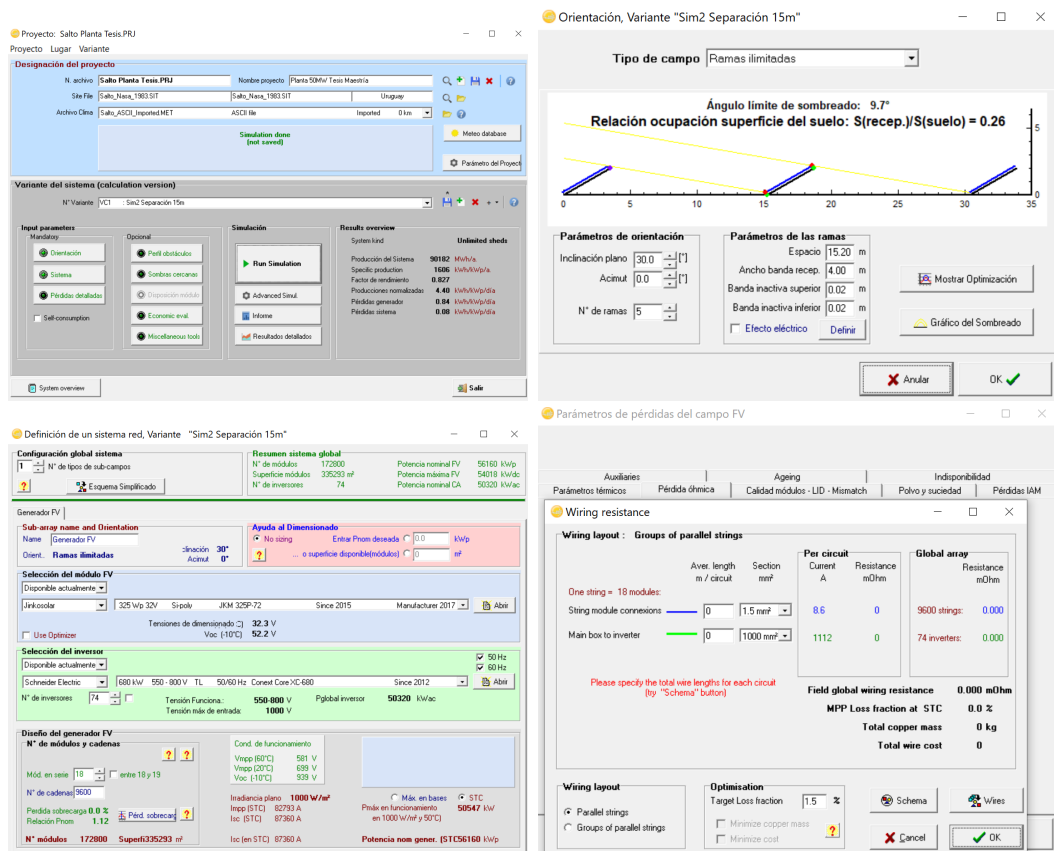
Proyecto: Salto Planta Tesis.PRJ

Proyecto Lugar Variante

Designación del proyecto

N. archivo Salto Planta Tesis.PRJ
Nombre proyecto Planta 50MW Tesis Maestría
Site File Salto_Nasa_1983.SIT Salto_Nasa_1983.SIT Uruguay
Archivo Clima Salto_ASCII_Imported.MET ASCII file Imported 0 km

Simulation done
(not saved)

Meteo database
Parámetro del Proyecto

Variante del sistema (calculation version)

N° Variante VC1 : Sim2 Separación 15m

Input parameters
Mandatory
Orientación
Sistema
Pérdidas detalladas
Self-consumption

Opcional
Perfil obstáculos
Sombras cercanas
Disposición módulo
Economic eval.
Miscellaneous tools

Simulación
Run Simulation
Advanced Simul.
Informe
Resultados detallados

Results overview
System kind Unlimited sheds
Producción del Sistema 90182 MWh/a
Specific production 1606 kWh/kWp/a
Factor de rendimiento 0.827
Producciones normalizadas 4.40 kWh/kWp/día
Pérdidas generador 0.84 kWh/kWp/día
Pérdidas sistema 0.08 kWh/kWp/día

System overview
Salir

Orientación, Variante "Sim2 Separación 15m"

Tipo de campo Ramas ilimitadas

Ángulo límite de sombreado: 9.7°
Relación ocupación superficie del suelo: S(recep.)/S(suelo) = 0.26

0 5 10 15 20 25 30 35

Parámetros de orientación
Inclinación plano 30.0 [°]
Acimut 0.0 [°]
N° de ramas 5

Parámetros de las ramas
Espacio 15.20 m
Ancho banda recep. 4.00 m
Banda inactiva superior 0.02 m
Banda inactiva inferior 0.02 m
Efecto eléctrico
Definir

Mostrar Optimización
Gráfico del Sombreado

Anular
OK

Definición de un sistema red, Variante "Sim2 Separación 15m"

Configuración global sistema
1 N° de tipos de sub-campos
Esquema Simplificado

Resumen sistema global
N° de módulos 172800 Potencia nominal FV 56160 kWp
Superficie módulos 335293 m² Potencia máxima FV 54018 kWdc
N° de inversores 74 Potencia nominal CA 50320 kWac

Generador FV

Sub-array name and Orientation
Name Generador FV
Orient. Ramas ilimitadas clinación 30° Acimut 0°

Ayuda al Dimensionado
No sizing Entrar Pnom deseada 0.0 kWp
... o superficie disponible(módulos) 0 m²

Selección del módulo FV
Disponible actualmente
Jinkosolar 325 Wp 32V Si-poly JKM 325P-72 Since 2015 Manufacturer 2017 Abrir
Use Optimizer
Tensiones de dimensionado: 32.3 V
Voc (-10°C) 52.2 V

Selección del inversor
Disponible actualmente 50 Hz 60 Hz
Schneider Electric 680 kW 550 - 800 V TL 50/60 Hz Conext Core XC-680 Since 2012 Abrir
N° de inversores 74
Tensión Funciona.: 550-800 V
Tensión máx de entrada: 1000 V
Pglobal inversor 50320 kWac

Diseño del generador FV
N° de módulos y cadenas
Mód. en serie 18 entre 18 y 19
N° de cadenas 9600
Pérdida sobrecarga 0.0 %
Relación Pnom 1.12
Pérd. sobrecarga
N° módulos 172800 Superfi335293 m²

Cond. de funcionamiento
Vmpp (60°C) 581 V
Vmpp (20°C) 699 V
Voc (-10°C) 939 V
Inadiancia plano 1000 W/m²
Impp (STC) 82793 A
Isc (STC) 87360 A
Isc (en STC) 87360 A

Máx. en bases STC
Pmáx en funcionamiento en 1000 W/m² y 50°C) 50547 kW
Potencia nom gener. (STC56160 kWp

Parámetros de pérdidas del campo FV

Auxiliares Ageing Indisponibilidad
Parámetros térmicos Pérdida óhmica Calidad módulos - LID - Mismatch Polvo y suciedad Pérdidas IAM

Wiring resistance

Wiring layout : Groups of parallel strings

Aver. length m / circuit
Section mm²
Per circuit
Current A
Resistance mOhm
Global array
Resistance mOhm

One string = 18 modules:
String module connexions 0 1.5 mm² 8.6 0 9600 strings: 0.000
Main box to inverter 0 1000 mm² 1112 0 74 inverters: 0.000

Please specify the total wire lengths for each circuit
(try "Schema" button)

Field global wiring resistance 0.000 mOhm
MPP Loss fraction at STC 0.0 %
Total copper mass 0 kg
Total wire cost 0

Wiring layout
Parallel strings
Groups of parallel strings

Optimisation
Target Loss fraction 1.5 %
Minimize copper mass
Minimize cost

Schema
Wires
Cancel
OK